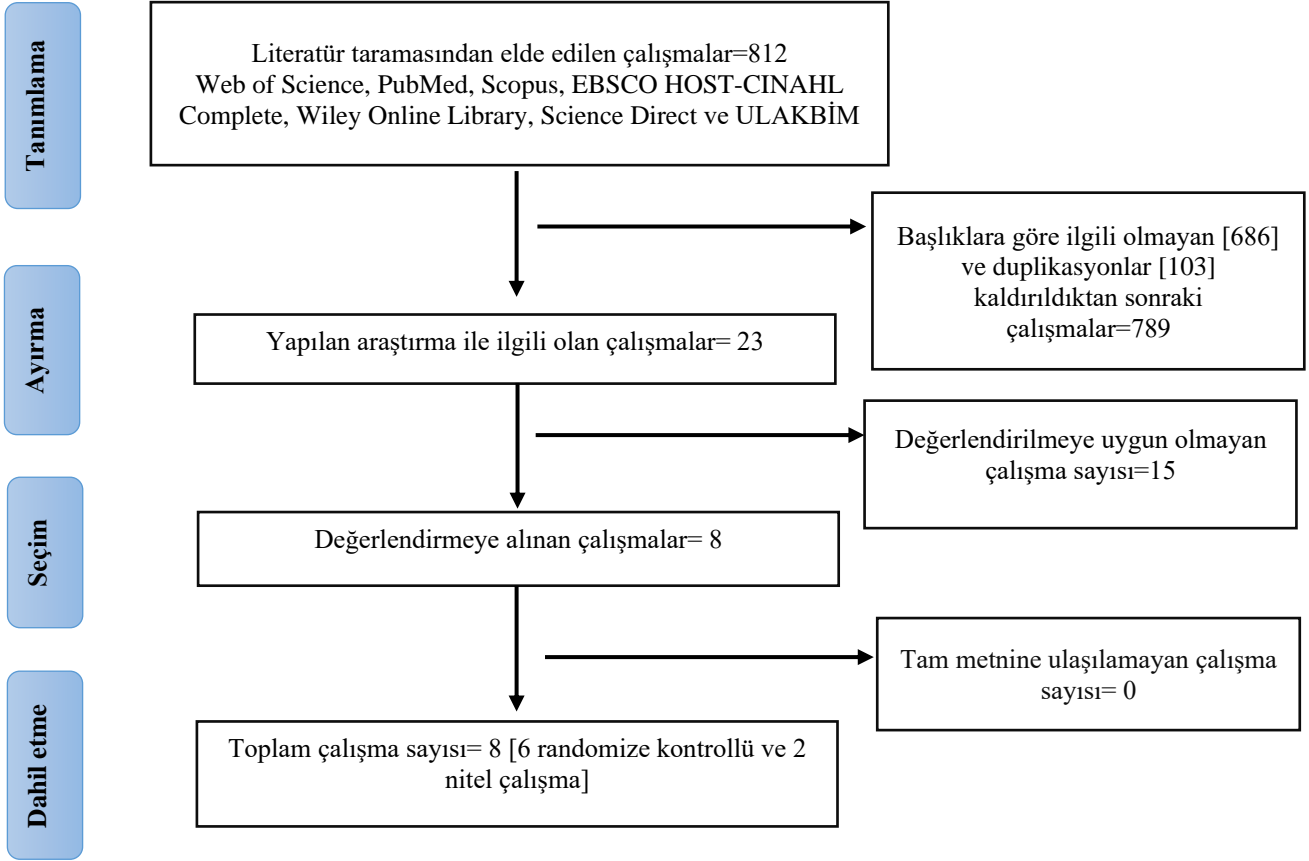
Tanımlama

Literatür taramasından elde edilen çalışmalar=812
Web of Science, PubMed, Scopus, EBSCO HOST-CINAHL Complete, Wiley Online Library, Science Direct ve ULAKBİM

Başlıklara göre ilgili olmayan [686] ve duplikasyonlar [103] kaldırıldıktan sonraki çalışmalar=789

Ayırma

Yapılan araştırma ile ilgili olan çalışmalar= 23

Değerlendirilmeye uygun olmayan çalışma sayısı=15

Seçim

Değerlendirmeye alınan çalışmalar= 8

Tam metnine ulaşılamayan çalışma sayısı= 0

Dahil etme

Toplam çalışma sayısı= 8 [6 randomize kontrollü ve 2 nitel çalışma]